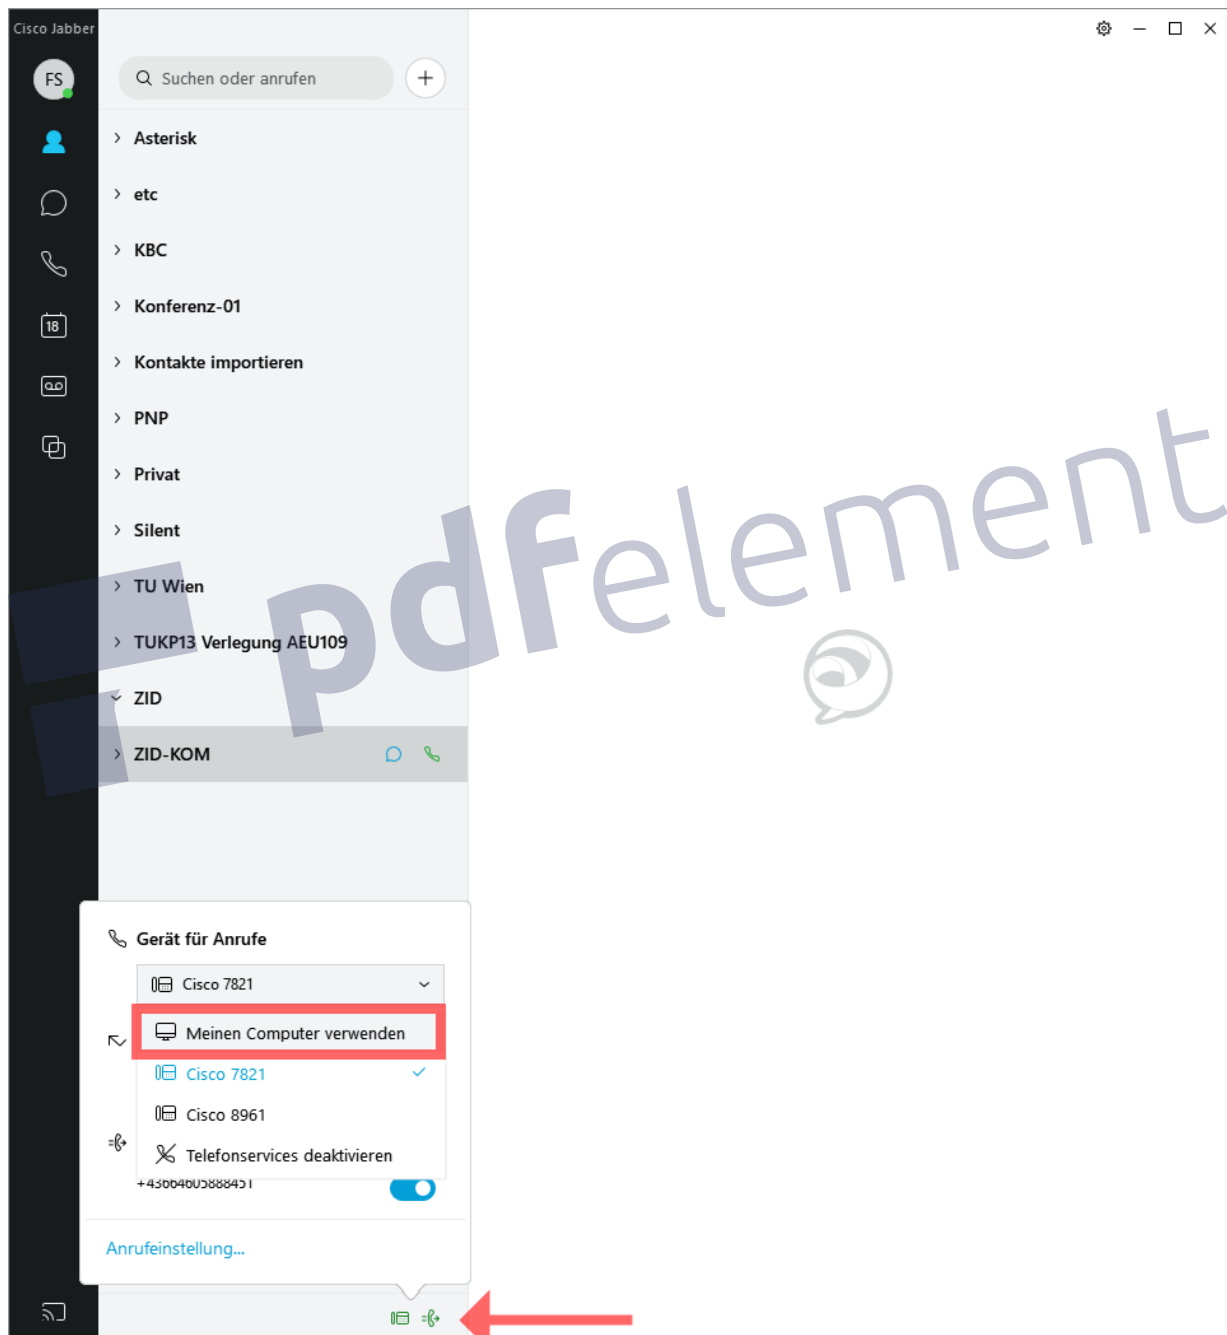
Cisco Jabber

FS

18

Suchen oder anrufen

Asterisk

etc

KBC

Konferenz-01

Kontakte importieren

PNP

Privat

Silent

TU Wien

TUKP13 Verlegung AEU109

ZID

ZID-KOM

pdfelement

Gerät für Anrufe

Cisco 7821

Meinen Computer verwenden

Cisco 7821

Cisco 8961

Telefonservices deaktivieren

+43664605888451

Anrufeinstellung...